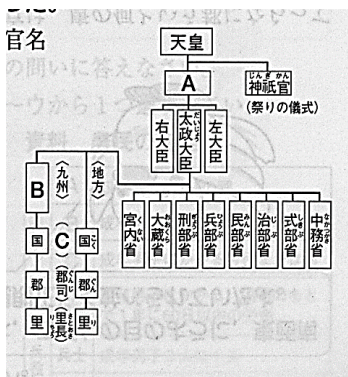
官名

天皇

A

神祇官（じんぎかん）
（祭りの儀式）

右大臣（うだいじん）
太政大臣（だいじょうだいじん）
左大臣（さだいじん）

B
〈九州〉
国
C（こく）
郡
里

〈地方〉
国（こく）
（郡司）（ぐんじ）
郡
（里長）（さとおさ）
里

宮内省（くない）
大蔵省（おおくら）
刑部省（ぎょうぶ）
兵部省（ひょうぶ）
民部省（みんぶ）
治部省（じぶ）
式部省（しきぶ）
中務省（なかつかさ）